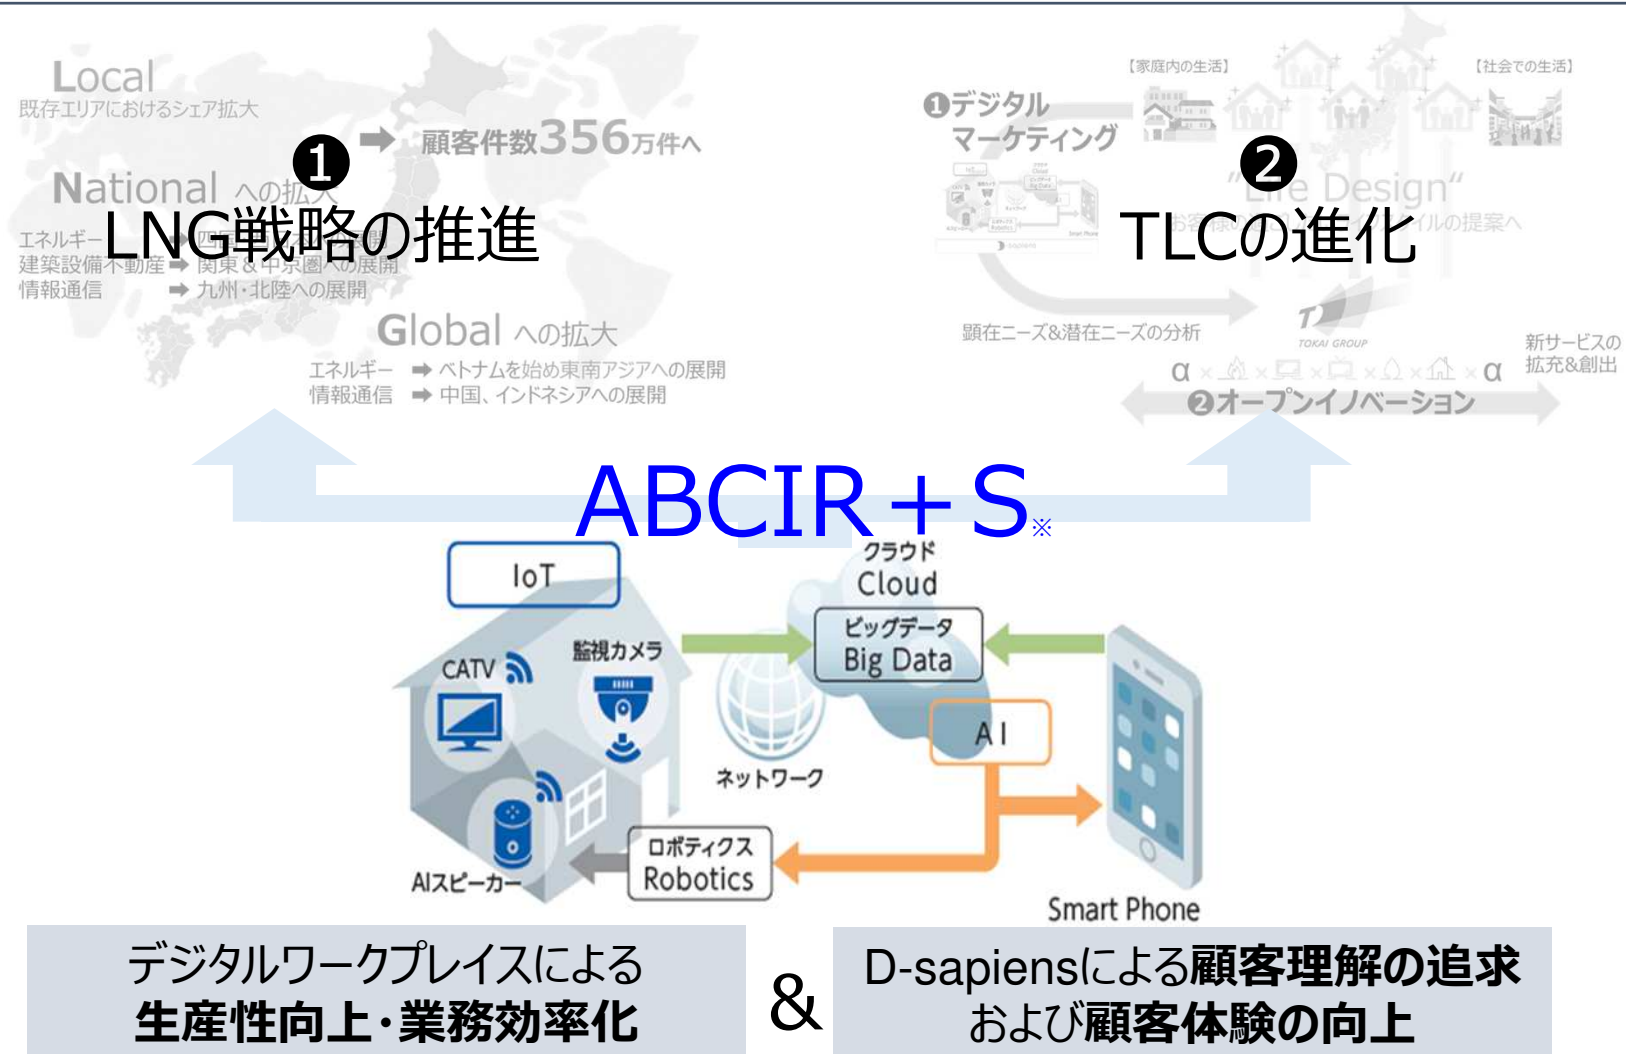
Local
既存エリアにおけるシェア拡大

➊
➡ 顧客件数356万件へ

National への拡大
LNG戦略の推進
エネルギー
建築設備不動産 ➡ 関東&中京圏への展開
情報通信 ➡ 九州・北陸への展開

Global への拡大
エネルギー ➡ ベトナムを始め東南アジアへの展開
情報通信 ➡ 中国、インドネシアへの展開

【家庭内の生活】
【社会での生活】
❶デジタルマーケティング
❷
"Life Design"
TLCの進化
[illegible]イルの提案へ
顕在ニーズ&潜在ニーズの分析
TOKAI GROUP
新サービスの拡充&創出
α × × × × × α
❷オープンイノベーション

ABCIR＋S※

IoT
クラウド
Cloud
ビッグデータ
Big Data
CATV
監視カメラ
ネットワーク
AI
AIスピーカー
ロボティクス
Robotics
Smart Phone

デジタルワークプレイスによる
生産性向上・業務効率化
&
D-sapiensによる顧客理解の追求
および顧客体験の向上